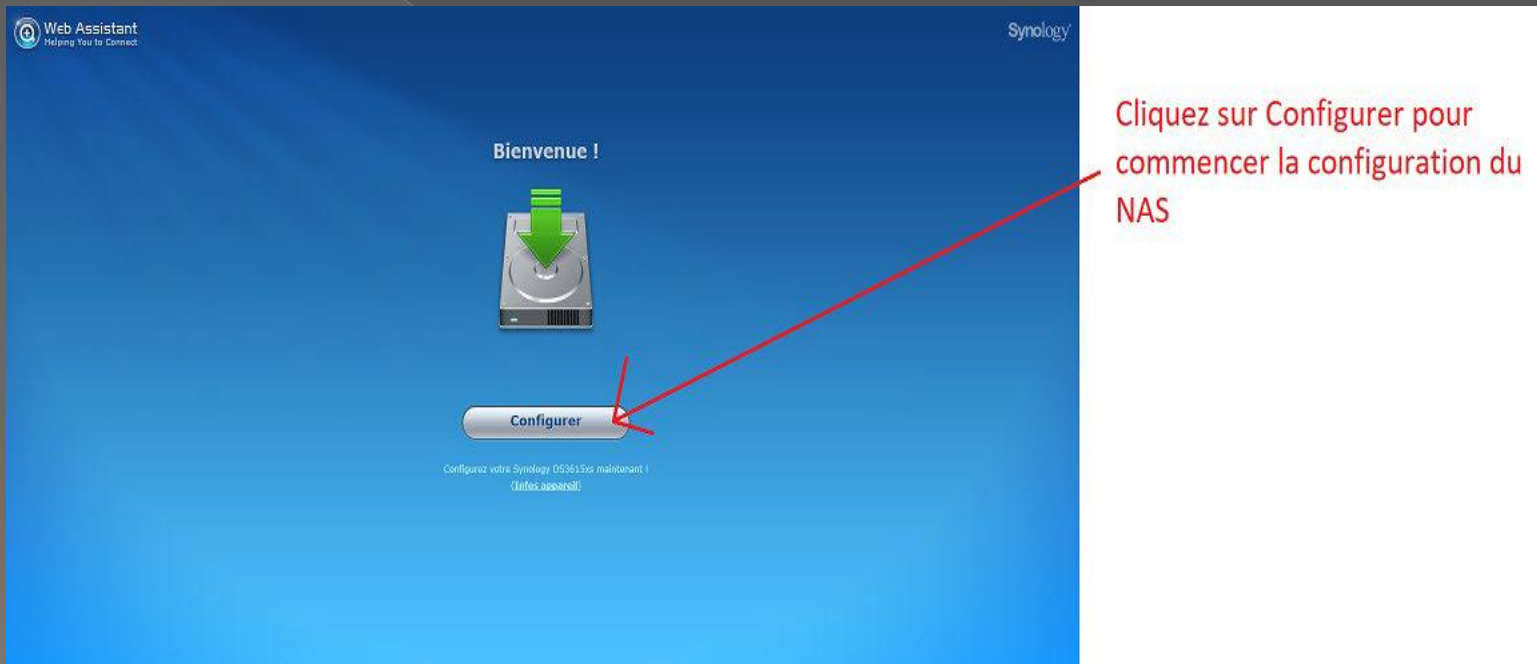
Web Assistant
Helping You to Connect

Synology

Bienvenue !

Configurer

Configurez votre Synology DS3615xs maintenant !
(Infos appareil)

Cliquez sur Configurer pour commencer la configuration du NAS